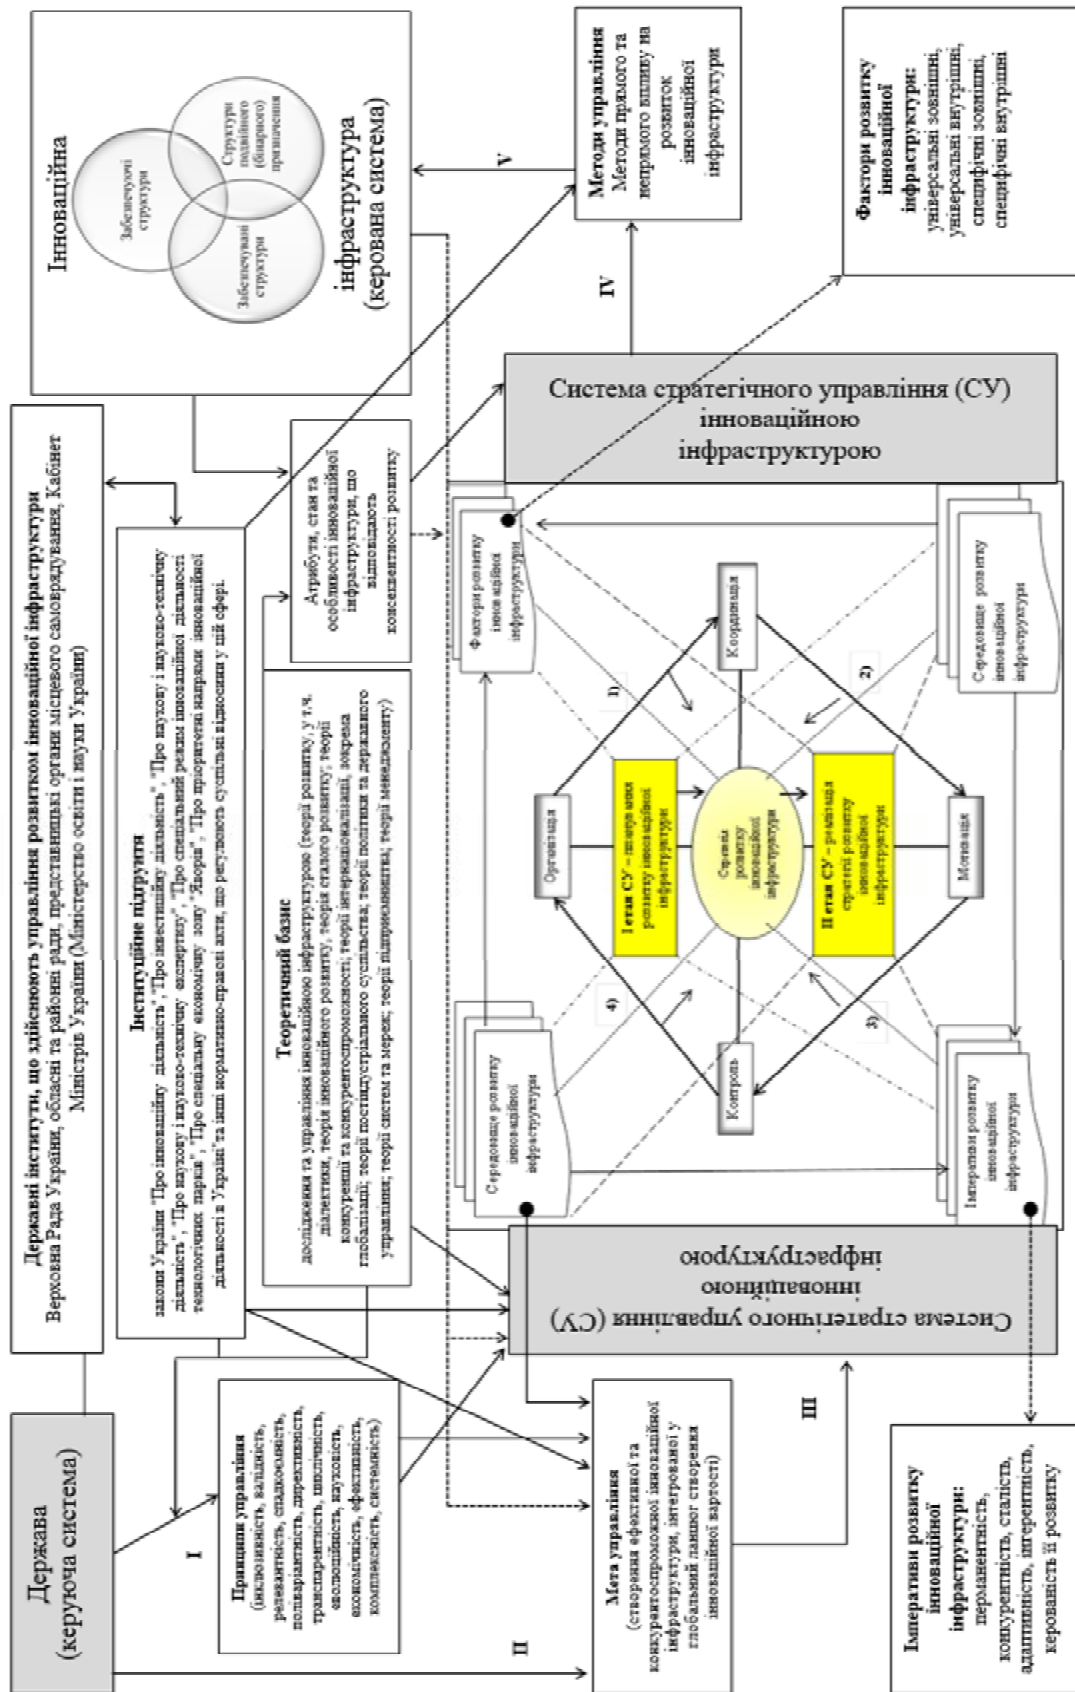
Держава
(керуюча система)

Державні інститути, що здійснюють управління розвитком інноваційної інфраструктури
Верховна Рада України, обласні та районні ради, представницькі органи місцевого самоврядування, Кабінет Міністрів України (Міністерство освіти і науки України)

Інноваційна
Забезпечуючі структури
Структури подвійного (бінарного) призначення
Забезпечувані структури
інфраструктура
(керована система)

Інституційне підґрунтя
закони України "Про інноваційну діяльність", "Про інвестиційну діяльність", "Про наукову і науково-технічну діяльність", "Про наукову і науково-технічну експертизу", "Про спеціальний режим інноваційної діяльності технологічних парків", "Про спеціальну економічну зону "Яворів", "Про пріоритетні напрями інноваційної діяльності в Україні" та інші нормативно-правові акти, що регулюють суспільні відносини у цій сфері.

Теоретичний базис
дослідження та управління інноваційною інфраструктурою (теорії розвитку, у т.ч. діалектики, теорія інноваційного розвитку, теорія сталого розвитку; теорії конкуренції та конкурентоспроможності; теорії інтернаціоналізації, зокрема глобалізації; теорії постіндустріального суспільства; теорії політики та державного управління; теорії систем та мереж; теорії підприємництва; теорії менеджменту)

Атрибути, стан та особливості інноваційної інфраструктури, що відповідають концепентності розвитку

Методи управління
Методи прямого та непрямого впливу на розвиток інноваційної інфраструктури

V

IV

Фактори розвитку інноваційної інфраструктури:
універсальні зовнішні,
універсальні внутрішні,
специфічні зовнішні,
специфічні внутрішні

Система стратегічного управління (СУ) інноваційною інфраструктурою

Фактори розвитку інноваційної інфраструктури

Середовище розвитку інноваційної інфраструктури

Імперативи розвитку інноваційної інфраструктури

Середовище розвитку інноваційної інфраструктури

Організація
Координація
Мотивація
Контроль

I етап СУ – планування розвитку інноваційної інфраструктури

Стратегія розвитку інноваційної інфраструктури

II етап СУ – реалізація стратегії розвитку інноваційної інфраструктури

1)
2)
3)
4)

Система стратегічного управління (СУ) інноваційною інфраструктурою

Принципи управління
(інклюзивність, валідність, релевантність, спадковість, поліваріантність, директивність, транспарентність, циклічність, екологічність, науковість, економічність, ефективність, комплексність, системність)

I

II

Мета управління
(створення ефективної та конкурентоспроможної інноваційної інфраструктури, інтегрованої у глобальний ланцюг створення інноваційної вартості)

III

Імперативи розвитку інноваційної інфраструктури:
перманентність, конкурентність, сталість, адаптивність, інтегрентність, керованість її розвитку